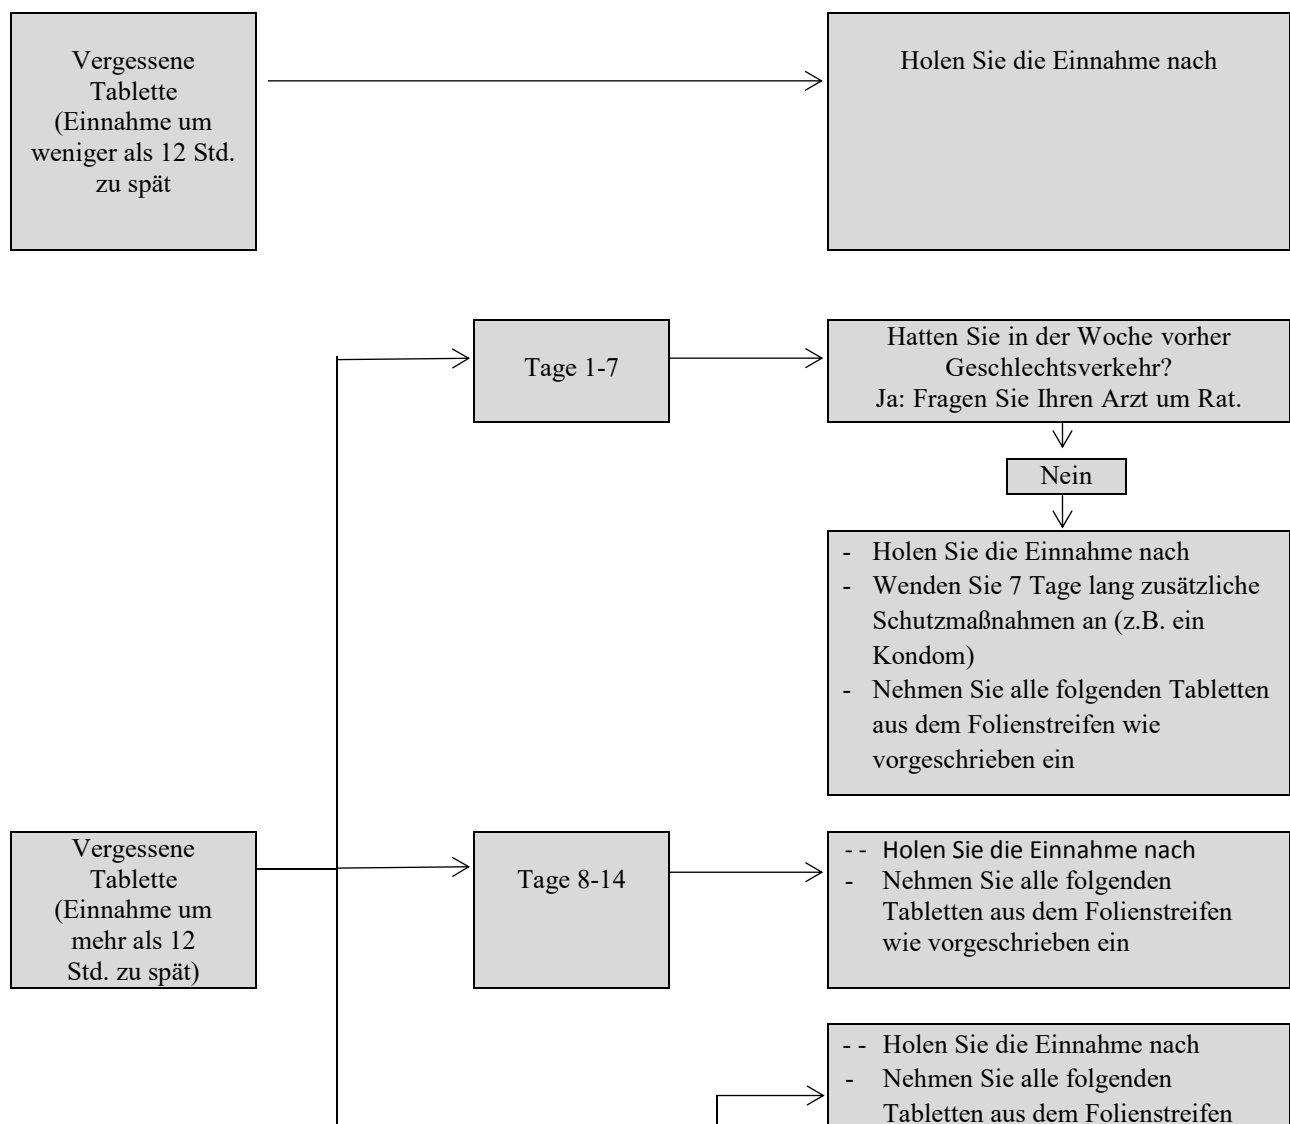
Vergessene Tablette (Einnahme um weniger als 12 Std. zu spät

Holen Sie die Einnahme nach

Tage 1-7

Hatten Sie in der Woche vorher Geschlechtsverkehr?
Ja: Fragen Sie Ihren Arzt um Rat.

Nein

- Holen Sie die Einnahme nach
- Wenden Sie 7 Tage lang zusätzliche Schutzmaßnahmen an (z.B. ein Kondom)
- Nehmen Sie alle folgenden Tabletten aus dem Folienstreifen wie vorgeschrieben ein

Vergessene Tablette (Einnahme um mehr als 12 Std. zu spät)

Tage 8-14

-- Holen Sie die Einnahme nach
- Nehmen Sie alle folgenden Tabletten aus dem Folienstreifen wie vorgeschrieben ein

-- Holen Sie die Einnahme nach
- Nehmen Sie alle folgenden Tabletten aus dem Folienstreifen